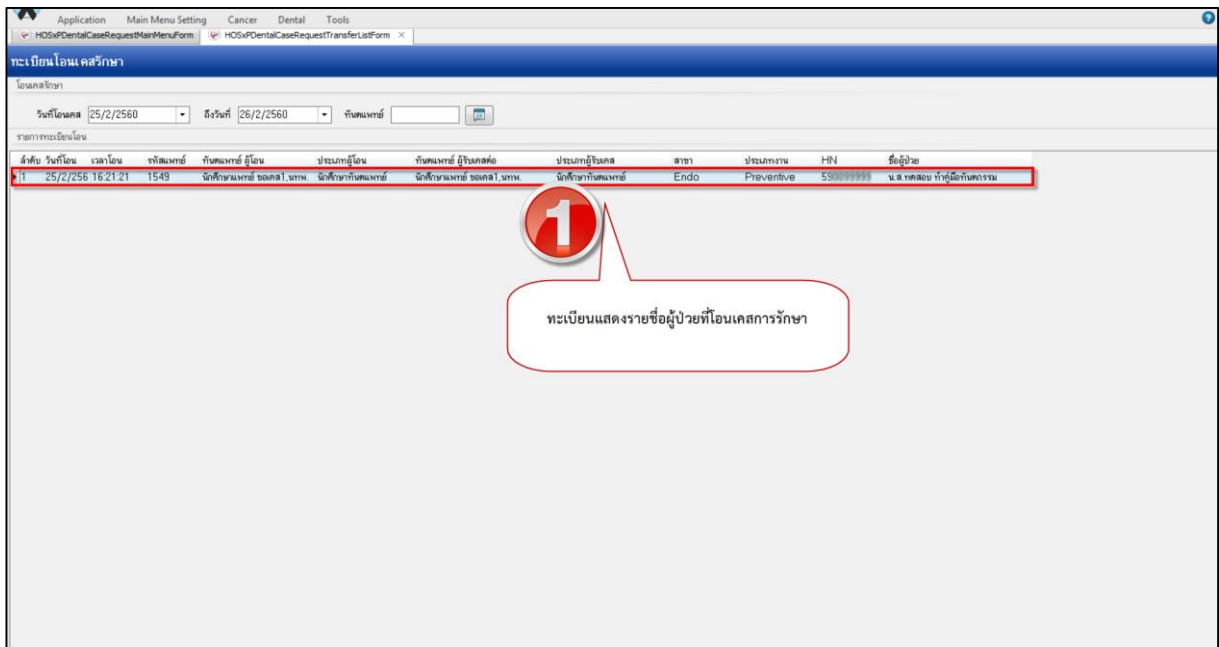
Application Main Menu Setting Cancer Dental Tools

HOSxPDentalCaseRequestMainMenuForm HOSxPDentalCaseRequestTransferListForm ×

ทะเบียนโอนเคสรักษา

โอนเคสรักษา

วันที่โอนเคส 25/2/2560 ถึงวันที่ 26/2/2560 ทันตแพทย์

รายการทะเบียนโอน

| ลำดับ | วันที่โอน | เวลาโอน | รหัสแพทย์ | ทันตแพทย์ ผู้โอน | ประเภทผู้โอน | ทันตแพทย์ ผู้รับเคสต่อ | ประเภทผู้รับเคส | สาขา | ประเภทงาน | HN | ชื่อผู้ป่วย |
|---|---|---|---|---|---|---|---|---|---|---|---|
| 1 | 25/2/256 | 16:21:21 | 1549 | นักศึกษาแพทย์ ขอเคส1,นทพ. | นักศึกษาทันตแพทย์ | นักศึกษาแพทย์ ขอเคส1,นทพ. | นักศึกษาทันตแพทย์ | Endo | Preventive | 590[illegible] | น.ส.ทดสอบ ทำคู่มือทันตกรรม |

1

ทะเบียนแสดงรายชื่อผู้ป่วยที่โอนเคสการรักษา